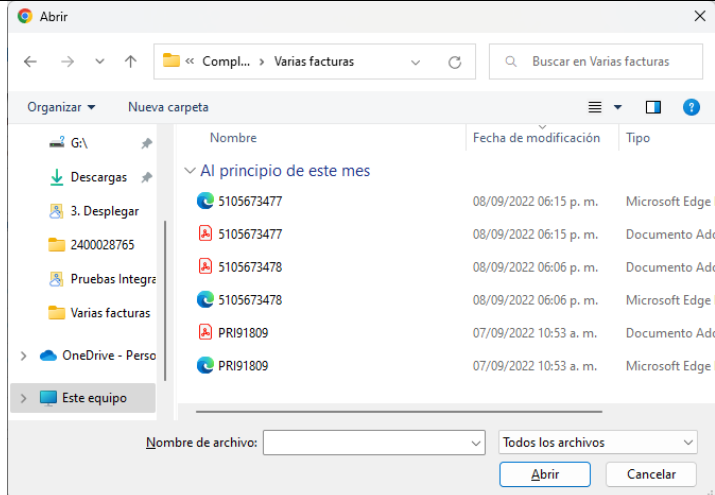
Abrir

« Compl... › Varias facturas

Buscar en Varias facturas

Organizar ▾ Nueva carpeta

G:\
Descargas
3. Desplegar
2400028765
Pruebas Integra
Varias facturas
OneDrive - Perso
Este equipo

| Nombre | Fecha de modificación | Tipo |
|---|---|---|
| Al principio de este mes | | |
| 5105673477 | 08/09/2022 06:15 p. m. | Microsoft Edge |
| 5105673477 | 08/09/2022 06:15 p. m. | Documento Ado |
| 5105673478 | 08/09/2022 06:06 p. m. | Documento Ado |
| 5105673478 | 08/09/2022 06:06 p. m. | Microsoft Edge |
| PRI91809 | 07/09/2022 10:53 a. m. | Documento Ado |
| PRI91809 | 07/09/2022 10:53 a. m. | Microsoft Edge |

Nombre de archivo:
Todos los archivos
Abrir
Cancelar